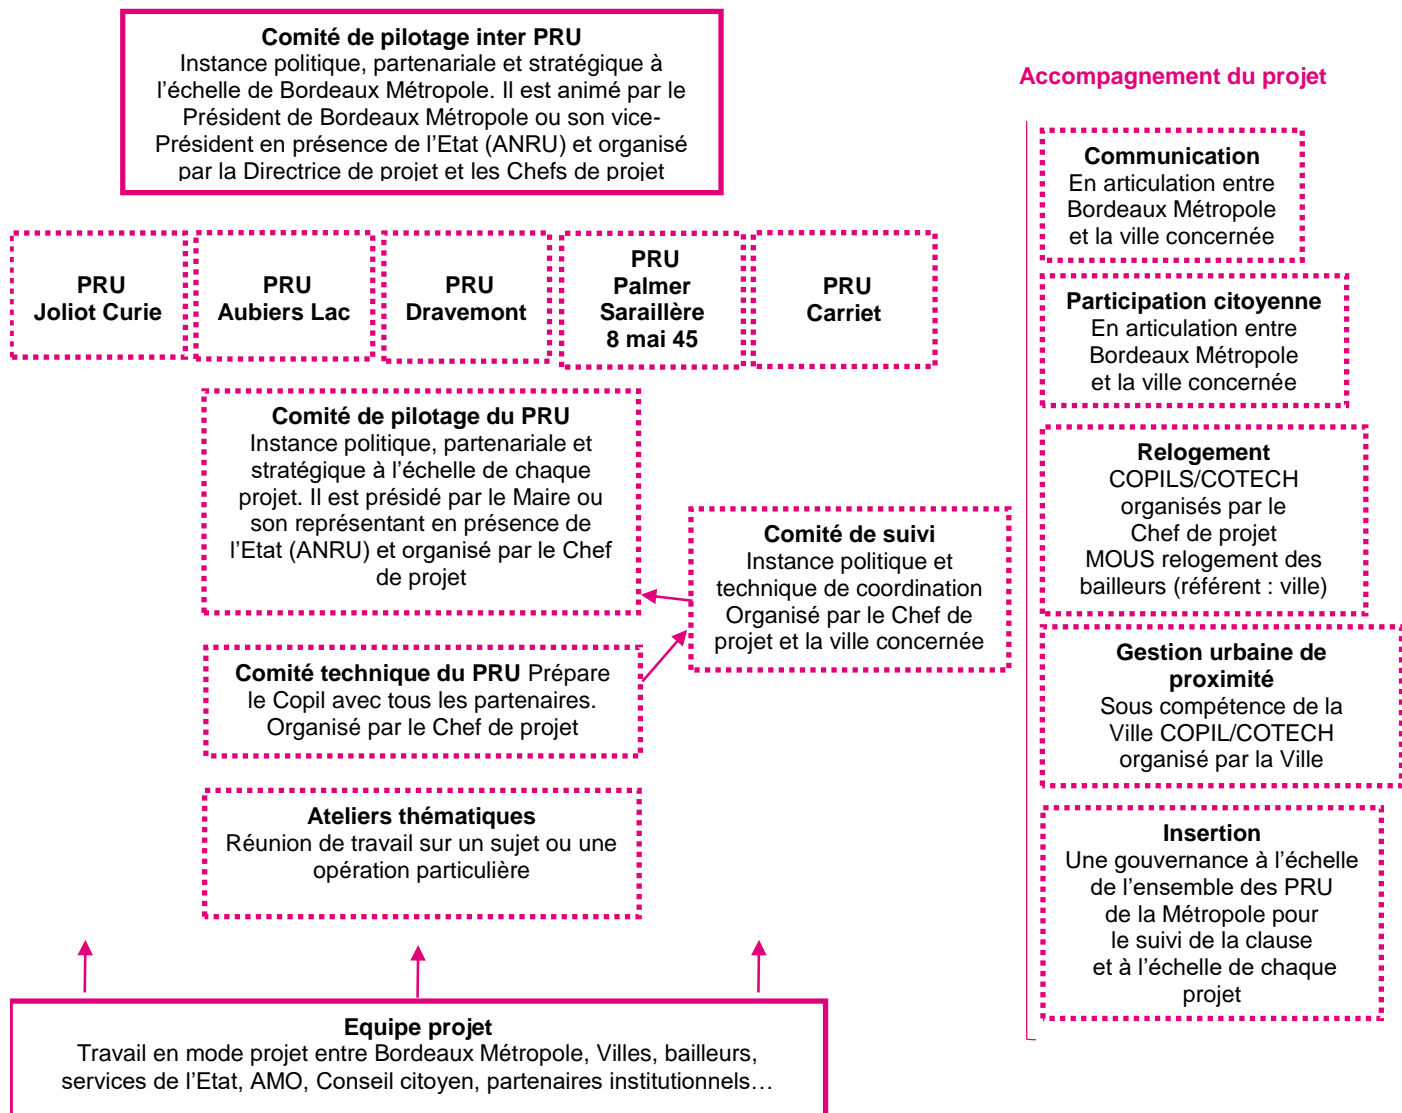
**Comité de pilotage inter PRU**
Instance politique, partenariale et stratégique à l'échelle de Bordeaux Métropole. Il est animé par le Président de Bordeaux Métropole ou son vice-Président en présence de l'Etat (ANRU) et organisé par la Directrice de projet et les Chefs de projet

PRU Joliot Curie

PRU Aubiers Lac

PRU Dravemont

PRU Palmer Saraillère 8 mai 45

PRU Carriet

**Comité de pilotage du PRU**
Instance politique, partenariale et stratégique à l'échelle de chaque projet. Il est présidé par le Maire ou son représentant en présence de l'Etat (ANRU) et organisé par le Chef de projet

**Comité de suivi**
Instance politique et technique de coordination Organisé par le Chef de projet et la ville concernée

**Comité technique du PRU** Prépare le Copil avec tous les partenaires. Organisé par le Chef de projet

**Ateliers thématiques**
Réunion de travail sur un sujet ou une opération particulière

**Equipe projet**
Travail en mode projet entre Bordeaux Métropole, Villes, bailleurs, services de l'Etat, AMO, Conseil citoyen, partenaires institutionnels…

Accompagnement du projet

**Communication**
En articulation entre Bordeaux Métropole et la ville concernée

**Participation citoyenne**
En articulation entre Bordeaux Métropole et la ville concernée

**Relogement**
COPILS/COTECH organisés par le Chef de projet MOUS relogement des bailleurs (référent : ville)

**Gestion urbaine de proximité**
Sous compétence de la Ville COPIL/COTECH organisé par la Ville

**Insertion**
Une gouvernance à l'échelle de l'ensemble des PRU de la Métropole pour le suivi de la clause et à l'échelle de chaque projet